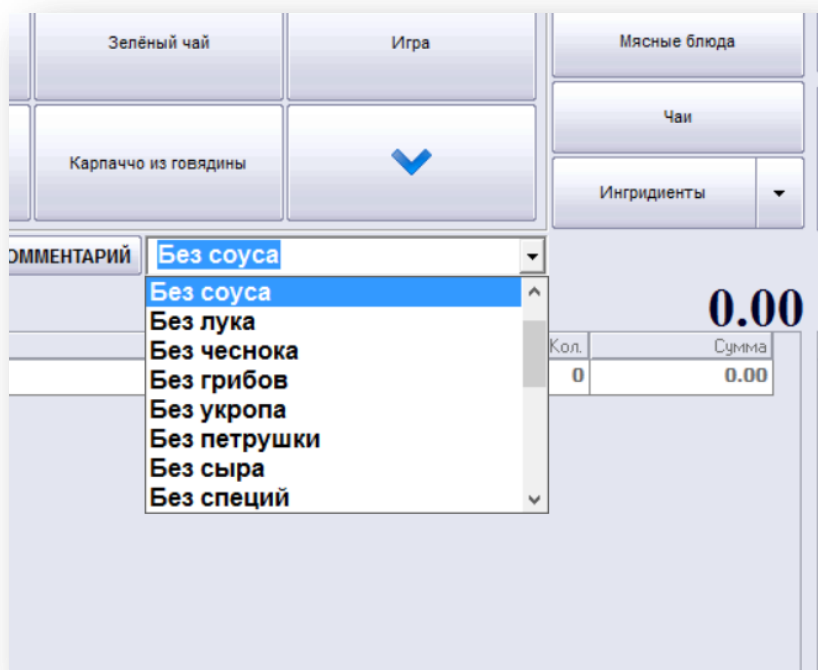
Зелёный чай

Игра

Мясные блюда

Чаи

Карпаччо из говядины

Ингридиенты

ОММЕНТАРИЙ

Без соуса

Без соуса
Без лука
Без чеснока
Без грибов
Без укропа
Без петрушки
Без сыра
Без специй

0.00

| Кол. | Сумма |
|---|---|
| 0 | 0.00 |